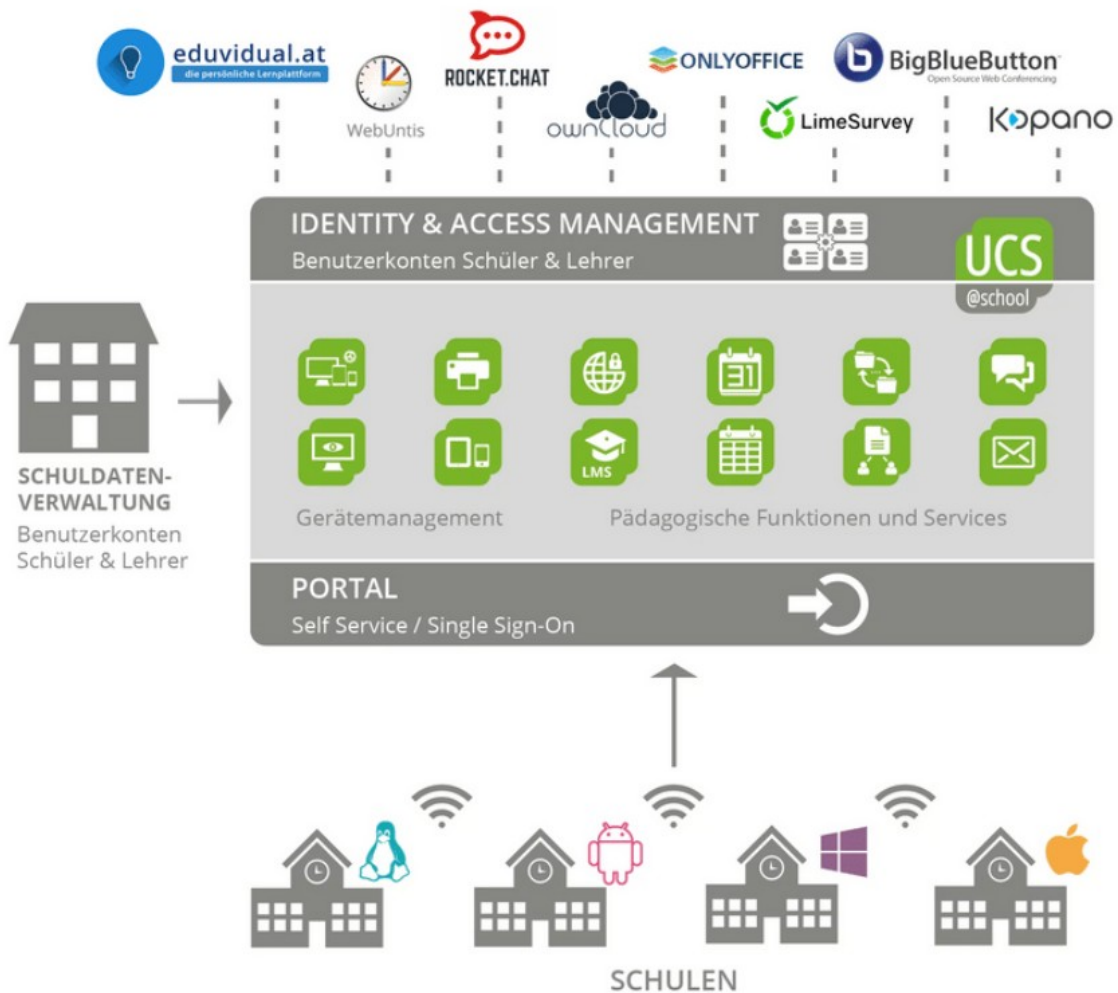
eduvidual.at
die persönliche Lernplattform

WebUntis

ROCKET.CHAT

ownCloud

ONLYOFFICE

LimeSurvey

BigBlueButton
Open Source Web Conferencing

Kopano

IDENTITY & ACCESS MANAGEMENT
Benutzerkonten Schüler & Lehrer

UCS
@school

SCHULDATEN-VERWALTUNG
Benutzerkonten Schüler & Lehrer

31

LMS

Gerätemanagement

Pädagogische Funktionen und Services

PORTAL
Self Service / Single Sign-On

SCHULEN